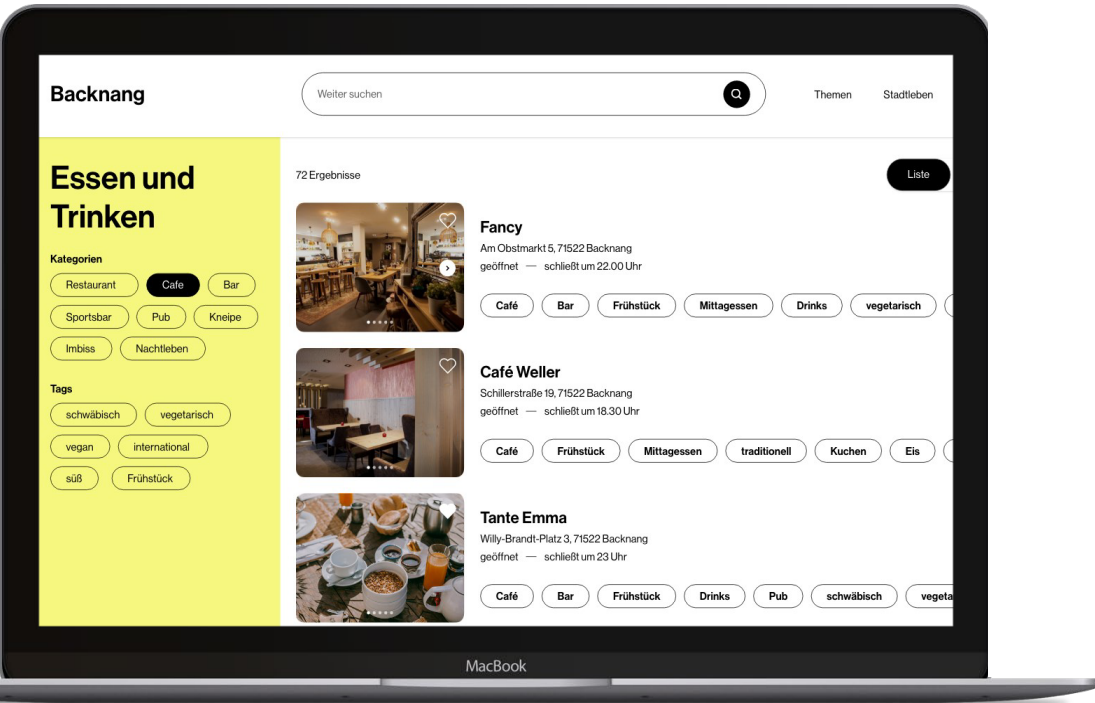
Backnang

Weiter suchen

Themen

Stadtleben

Essen und Trinken

Kategorien

Restaurant Cafe Bar

Sportsbar Pub Kneipe

Imbiss Nachtleben

Tags

schwäbisch vegetarisch

vegan international

süß Frühstück

72 Ergebnisse

Liste

Fancy

Am Obstmarkt 5, 71522 Backnang

geöffnet — schließt um 22.00 Uhr

Café Bar Frühstück Mittagessen Drinks vegetarisch

Café Weller

Schillerstraße 19, 71522 Backnang

geöffnet — schließt um 18.30 Uhr

Café Frühstück Mittagessen traditionell Kuchen Eis

Tante Emma

Willy-Brandt-Platz 3, 71522 Backnang

geöffnet — schließt um 23 Uhr

Café Bar Frühstück Drinks Pub schwäbisch vegeta

MacBook